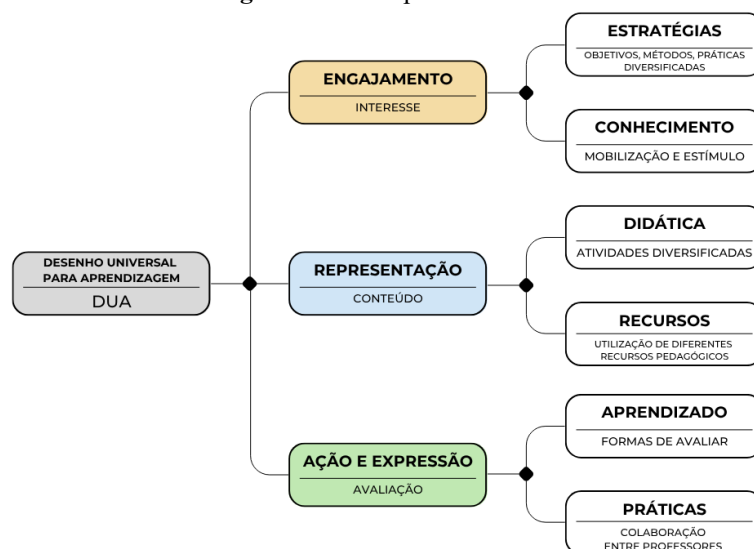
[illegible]

DESENHO UNIVERSAL PARA APRENDIZAGEM

DUA

ENGAJAMENTO

INTERESSE

ESTRATÉGIAS

OBJETIVOS, MÉTODOS, PRÁTICAS DIVERSIFICADAS

CONHECIMENTO

MOBILIZAÇÃO E ESTÍMULO

REPRESENTAÇÃO

CONTEÚDO

DIDÁTICA

ATIVIDADES DIVERSIFICADAS

RECURSOS

UTILIZAÇÃO DE DIFERENTES RECURSOS PEDAGÓGICOS

AÇÃO E EXPRESSÃO

AVALIAÇÃO

APRENDIZADO

FORMAS DE AVALIAR

PRÁTICAS

COLABORAÇÃO ENTRE PROFESSORES